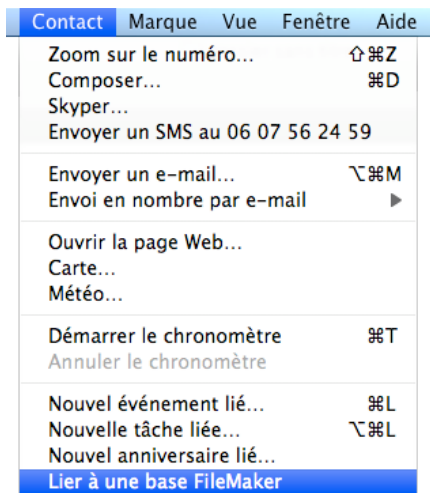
Contact Marque Vue Fenêtre Aide

Zoom sur le numéro… ⇧⌘Z
Composer… ⌘D
Skyper…
Envoyer un SMS au 06 07 56 24 59

Envoyer un e-mail… ⌥⌘M
Envoi en nombre par e-mail ▶

Ouvrir la page Web…
Carte…
Météo…

Démarrer le chronomètre ⌘T
Annuler le chronomètre

Nouvel événement lié… ⌘L
Nouvelle tâche liée… ⌥⌘L
Nouvel anniversaire lié…
Lier à une base FileMaker